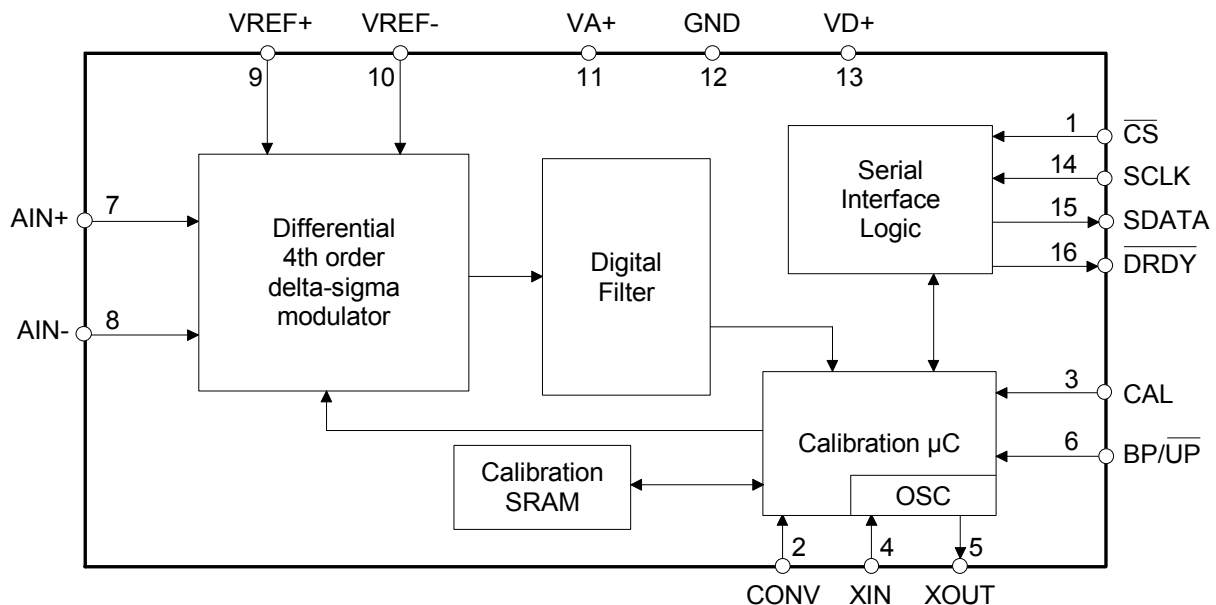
VREF+
9
VREF-
10
VA+
11
GND
12
VD+
13

AIN+
7
AIN-
8

Differential 4th order delta-sigma modulator

Digital Filter

Serial Interface Logic

1 $\overline{CS}$
14 SCLK
15 SDATA
16 $\overline{DRDY}$

3 CAL
6 BP/$\overline{UP}$

Calibration μC

OSC

Calibration SRAM

2
CONV
4
XIN
5
XOUT